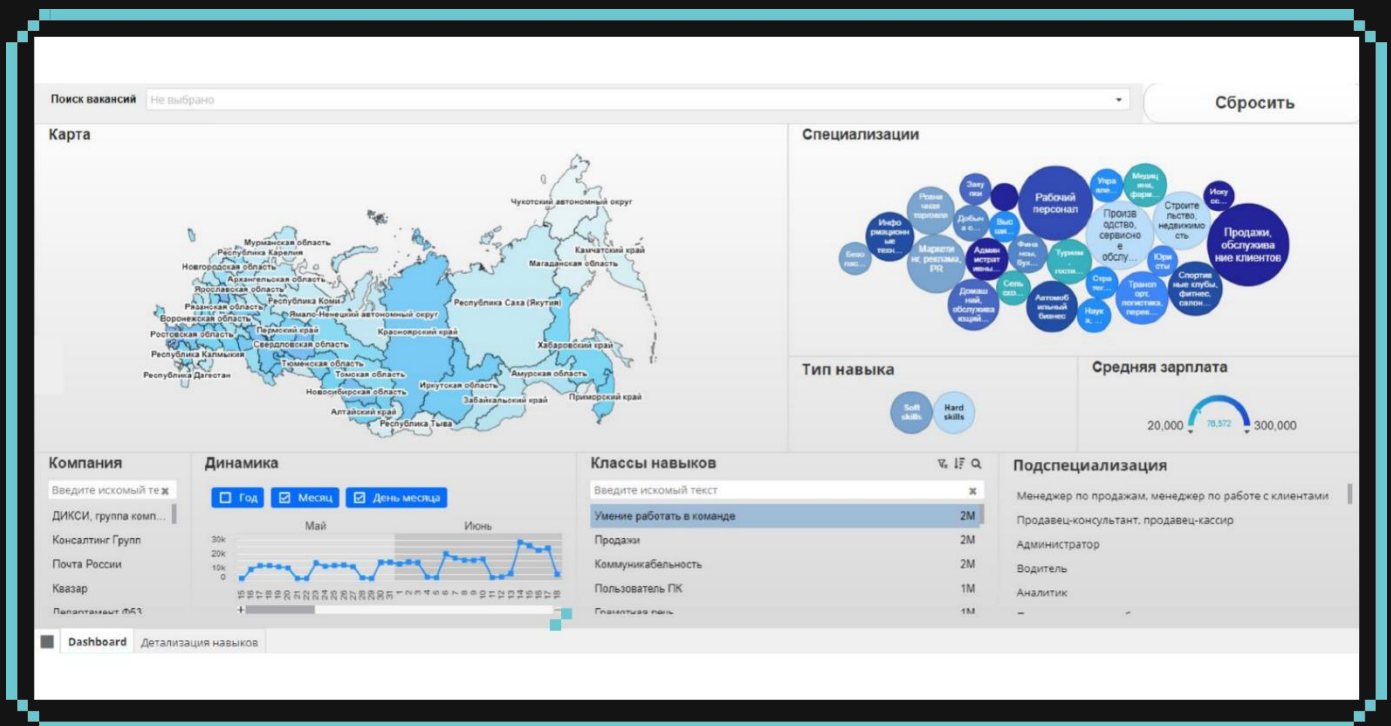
Поиск вакансий Не выбрано

Сбросить

Карта

Чукотский автономный округ
Мурманская область
Республика Карелия
Камчатский край
Новгородская область
Магаданская область
Архангельская область
Ярославская область
Республика Коми
Республика Саха (Якутия)
Рязанская область
Ямало-Ненецкий автономный округ
Воронежская область
Пермский край
Красноярский край
Ростовская область
Свердловская область
Республика Калмыкия
Тюменская область
Хабаровский край
Республика Дагестан
Томская область
Амурская область
Новосибирская область
Иркутская область
Забайкальский край
Приморский край
Алтайский край
Республика Тыва

Специализации

Рабочий персонал
Продажи, обслуживание клиентов
Производство, сервисное обслу...
Строительство, недвижимость
Маркетинг, реклама, PR
Розничная торговля
Информационные техн...
Автомобильный бизнес
Домашний, обслуживающий...
Спортивные клубы, фитнес, салон...
Транспорт, логистика, перев...
Туризм, гости...
Администратор...
Юристы
Наука, ...
Сель хоз...
Финансы, бух...
Закупки
Добыча с...
Высш...
Безо пас...
Управле...
Медицина, фарм...
Искусс...
Стра тег...

Тип навыка

Soft skills
Hard skills

Средняя зарплата

20,000
78,572
300,000

Компания

Введите искомый те

ДИКСИ, группа комп...
Консалтинг Групп
Почта России
Квазар
Департамент ФБЗ

Динамика

Год
Месяц
День месяца

Май
Июнь

30k
20k
10k
0

Классы навыков

Введите искомый текст

| Умение работать в команде | 2M |
|---|---|
| Продажи | 2M |
| Коммуникабельность | 2M |
| Пользователь ПК | 1M |
| Грамотная речь | 1M |

Подспециализация

Менеджер по продажам, менеджер по работе с клиентами
Продавец-консультант, продавец-кассир
Администратор
Водитель
Аналитик

Dashboard
Детализация навыков